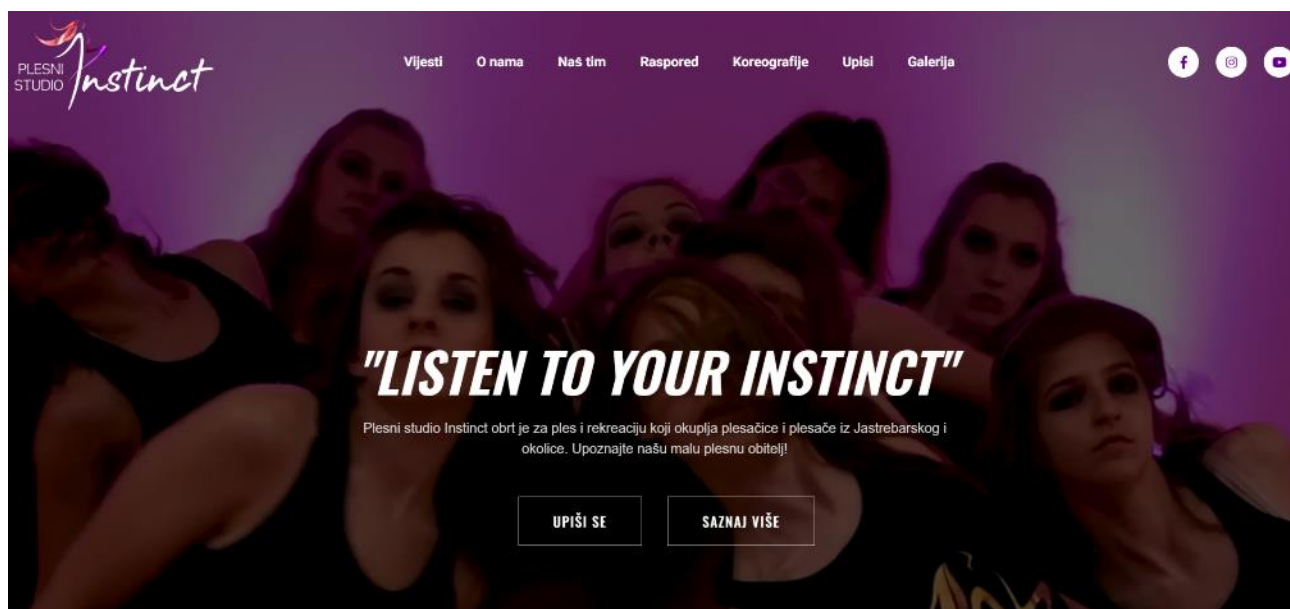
PLESNI STUDIO Instinct

Vijesti O nama Naš tim Raspored Koreografije Upisi Galerija

"LISTEN TO YOUR INSTINCT"

Plesni studio Instinct obrt je za ples i rekreaciju koji okuplja plesačice i plesače iz Jastrebarskog i okolice. Upoznajte našu malu plesnu obitelj!

UPIŠI SE

SAZNAJ VIŠE